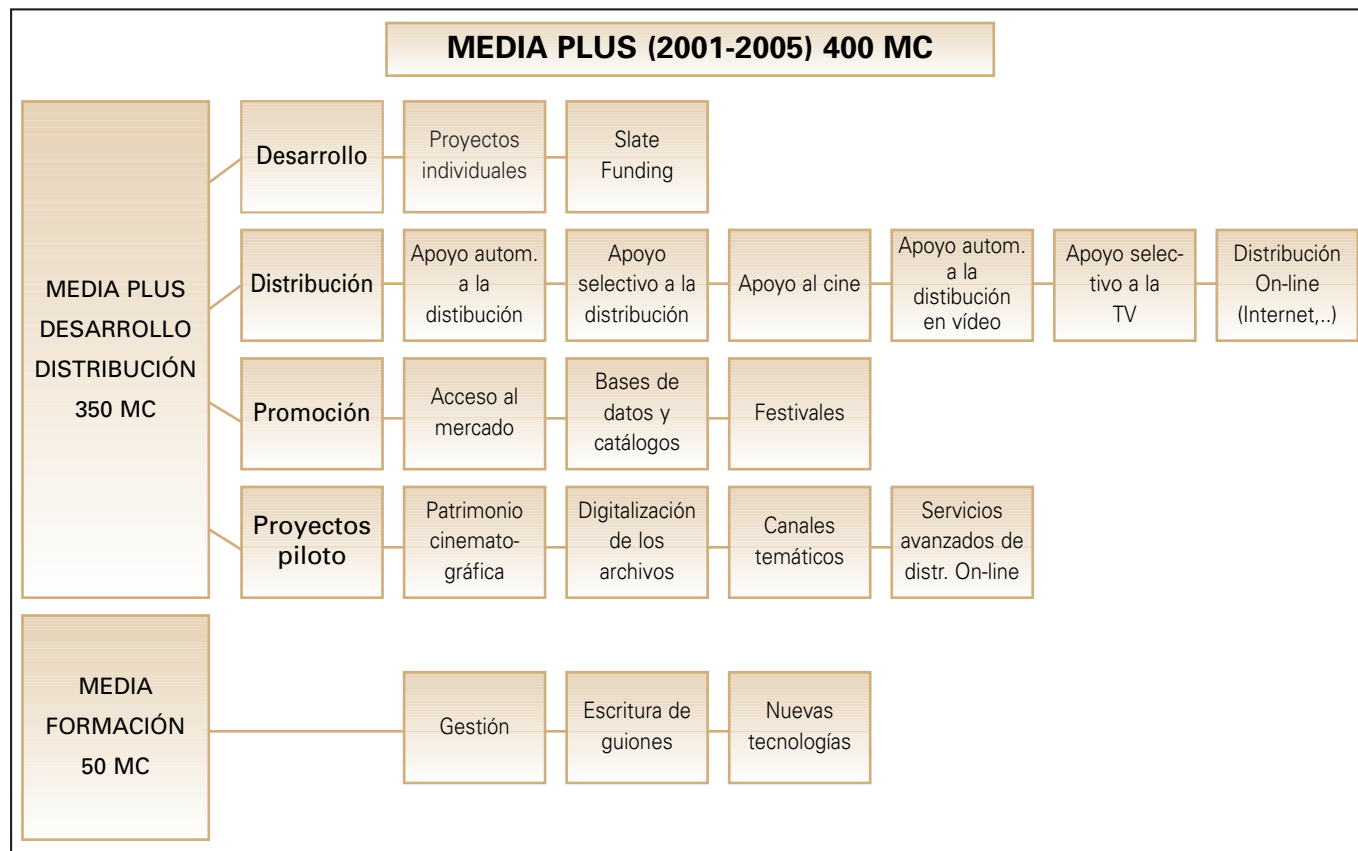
MEDIA PLUS (2001-2005) 400 MC

MEDIA PLUS DESARROLLO DISTRIBUCIÓN 350 MC

Desarrollo

Proyectos individuales

Slate Funding

Distribución

Apoyo autom. a la distibución

Apoyo selectivo a la distribución

Apoyo al cine

Apoyo autom. a la distibución en vídeo

Apoyo selectivo a la TV

Distribución On-line (Internet,..)

Promoción

Acceso al mercado

Bases de datos y catálogos

Festivales

Proyectos piloto

Patrimonio cinematográfica

Digitalización de los archivos

Canales temáticos

Servicios avanzados de distr. On-line

MEDIA FORMACIÓN 50 MC

Gestión

Escritura de guiones

Nuevas tecnologías